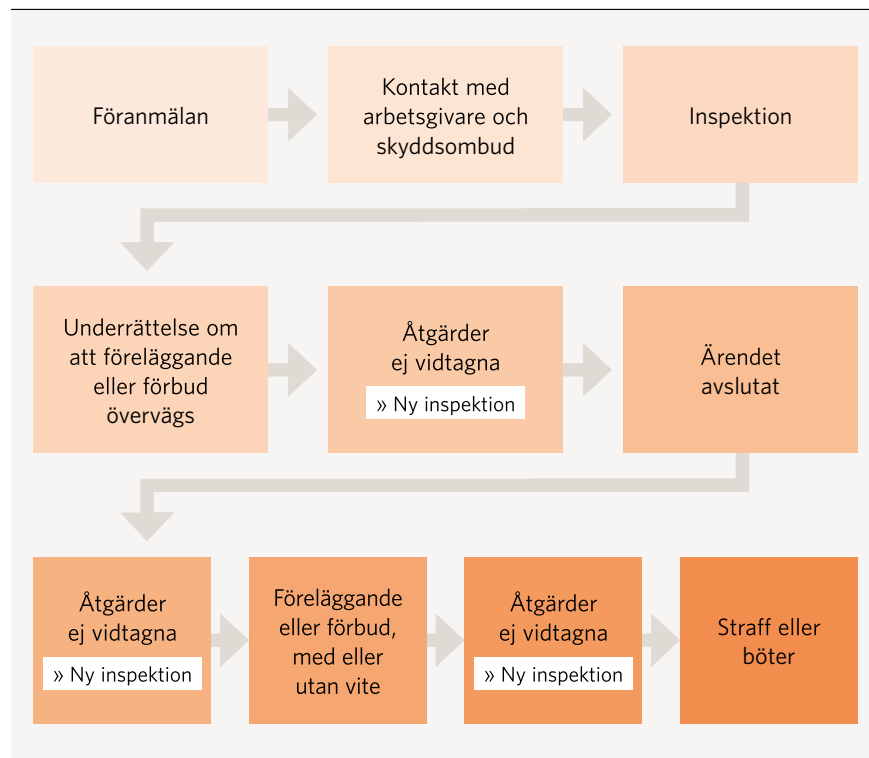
Föranmälan

Kontakt med arbetsgivare och skyddsombud

Inspektion

Underrättelse om att föreläggande eller förbud övervägs

Åtgärder ej vidtagna

» Ny inspektion

Ärendet avslutat

Åtgärder ej vidtagna

» Ny inspektion

Föreläggande eller förbud, med eller utan vite

Åtgärder ej vidtagna

» Ny inspektion

Straff eller böter